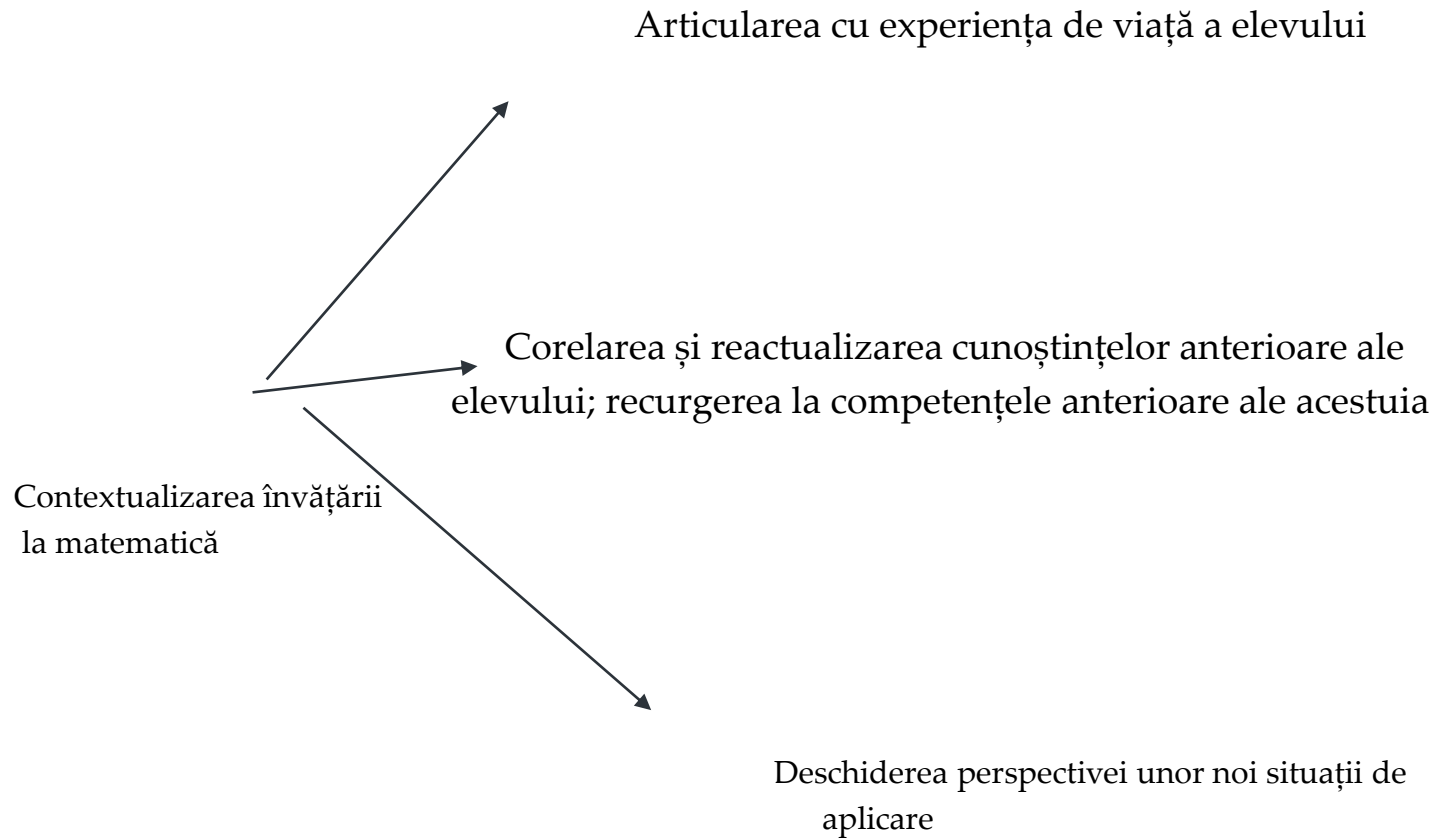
Articularea cu experiența de viață a elevului

Corelarea și reactualizarea cunoștințelor anterioare ale elevului; recurgerea la competențele anterioare ale acestuia

Contextualizarea învățării la matematică

Deschiderea perspectivei unor noi situații de aplicare